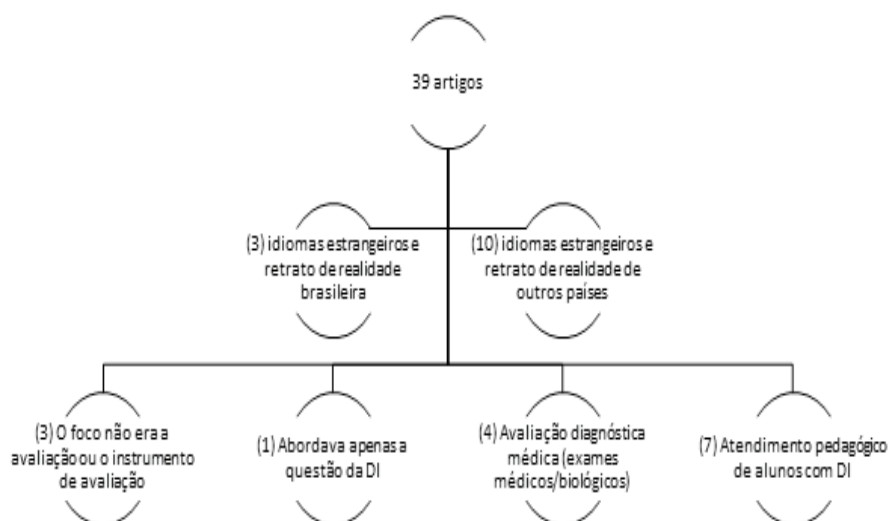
39 artigos

(3) idiomas estrangeiros e retrato de realidade brasileira

(10) idiomas estrangeiros e retrato de realidade de outros países

(3) O foco não era a avaliação ou o instrumento de avaliação

(1) Abordava apenas a questão da DI

(4) Avaliação diagnóstica médica (exames médicos/biológicos)

(7) Atendimento pedagógico de alunos com DI